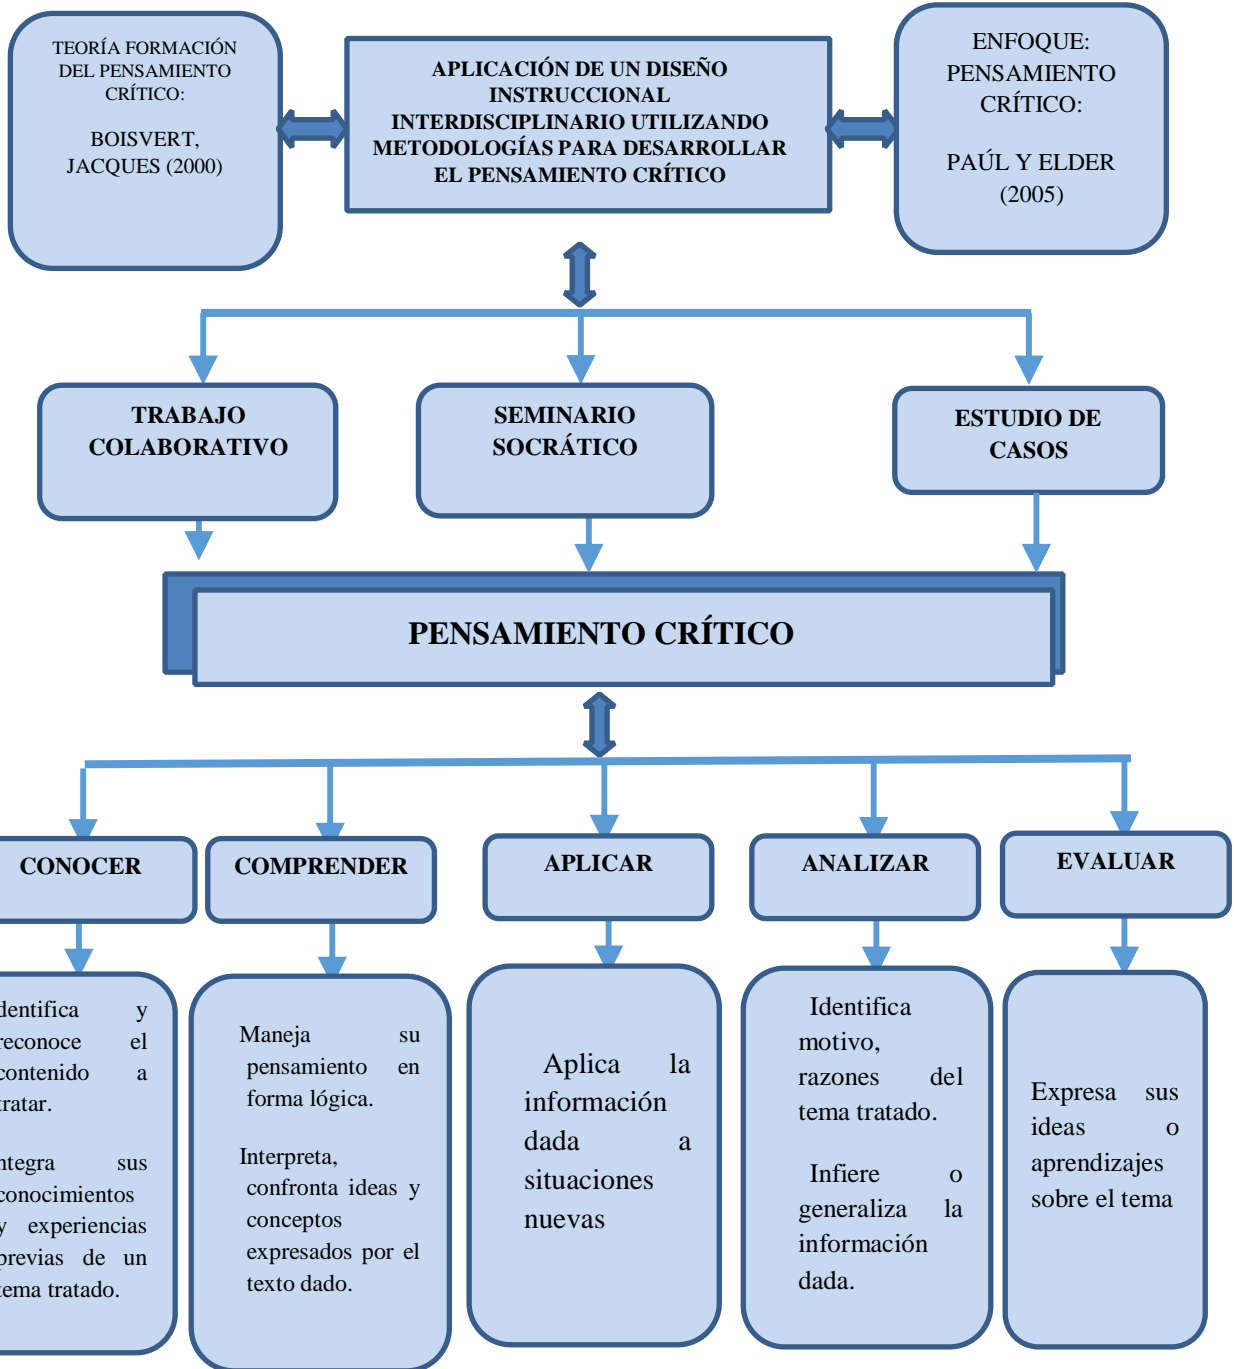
TEORÍA FORMACIÓN DEL PENSAMIENTO CRÍTICO:

BOISVERT, JACQUES (2000)

APLICACIÓN DE UN DISEÑO INSTRUCCIONAL INTERDISCIPLINARIO UTILIZANDO METODOLOGÍAS PARA DESARROLLAR EL PENSAMIENTO CRÍTICO

ENFOQUE: PENSAMIENTO CRÍTICO:

PAÚL Y ELDER (2005)

TRABAJO COLABORATIVO

SEMINARIO SOCRÁTICO

ESTUDIO DE CASOS

PENSAMIENTO CRÍTICO

CONOCER

COMPRENDER

APLICAR

ANALIZAR

EVALUAR

dentifica y reconoce el contenido a tratar.

ntegra sus conocimientos y experiencias previas de un tema tratado.

Maneja su pensamiento en forma lógica.

Interpreta, confronta ideas y conceptos expresados por el texto dado.

Aplica la información dada a situaciones nuevas

Identifica motivo, razones del tema tratado.

Infiere o generaliza la información dada.

Expresa sus ideas o aprendizajes sobre el tema